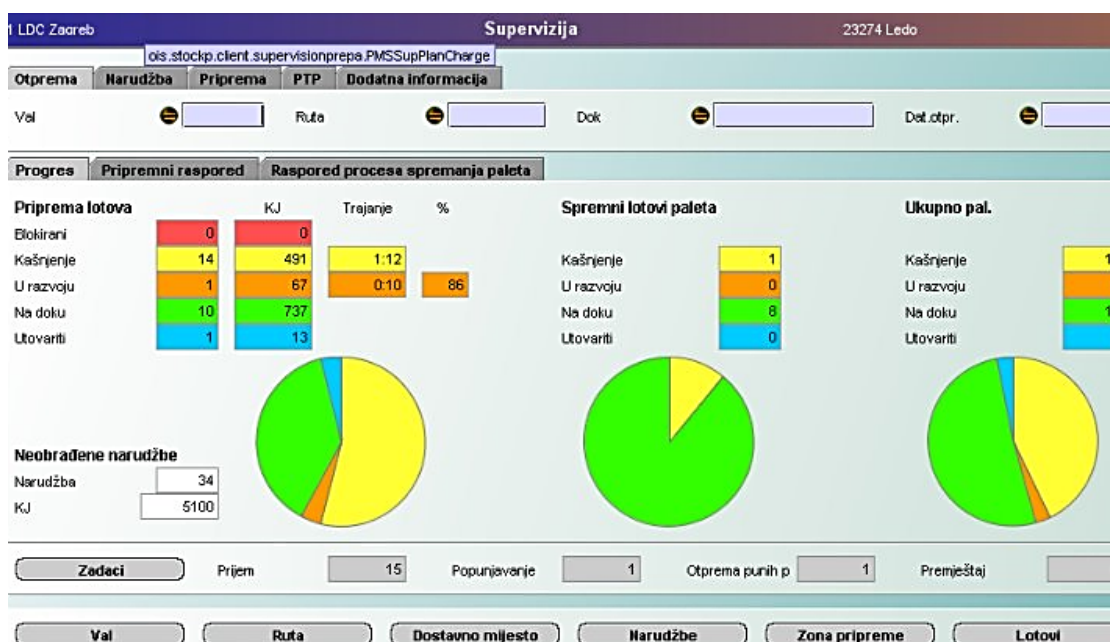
1 LDC Zagreb
Supervizija
23274 Ledo

ois.stockp.client.supervisionprepa.PMSSupPlanCharge

Otprema | Narudžba | Priprema | PTP | Dodatna informacija

Val
Ruta
Dok
Dat.otpr.

Progres | Pripremni raspored | Raspored procesa spremanja paleta

Priprema lotova
KJ
Trajanje
%

| | | KJ | Trajanje | % |
|---|---|---|---|---|
| Blokirani | 0 | 0 | | |
| Kašnjenje | 14 | 491 | 1:12 | |
| U razvoju | 1 | 67 | 0:10 | 86 |
| Na doku | 10 | 737 | | |
| Utovariti | 1 | 13 | | |

Spremni lotovi paleta

| | |
|---|---|
| Kašnjenje | 1 |
| U razvoju | 0 |
| Na doku | 8 |
| Utovariti | 0 |

Ukupno pal.

| | |
|---|---|
| Kašnjenje | 1 |
| U razvoju | |
| Na doku | 1 |
| Utovariti | |

Neobrađene narudžbe
Narudžba 34
KJ 5100

Zadaci
Prijem 15
Popunjavanje 1
Otprema punih p 1
Premještaj

Val
Ruta
Dostavno mjesto
Narudžbe
Zona pripreme
Lotovi